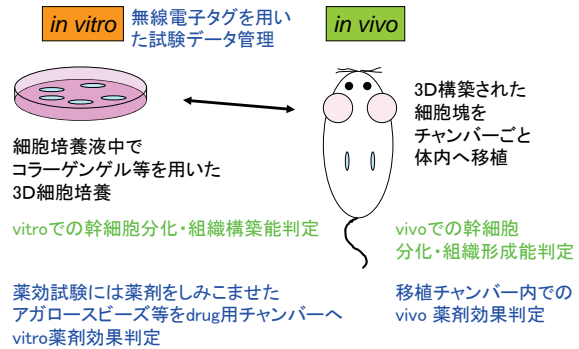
in vitro

無線電子タグを用いた試験データ管理

in vivo

細胞培養液中でコラーゲンゲル等を用いた3D細胞培養

3D構築された細胞塊をチャンバーごと体内へ移植

vitroでの幹細胞分化・組織構築能判定

vivoでの幹細胞分化・組織形成能判定

薬効試験には薬剤をしみこませたアガロースビーズ等をdrug用チャンバーへvitro薬剤効果判定

移植チャンバー内でのvivo 薬剤効果判定